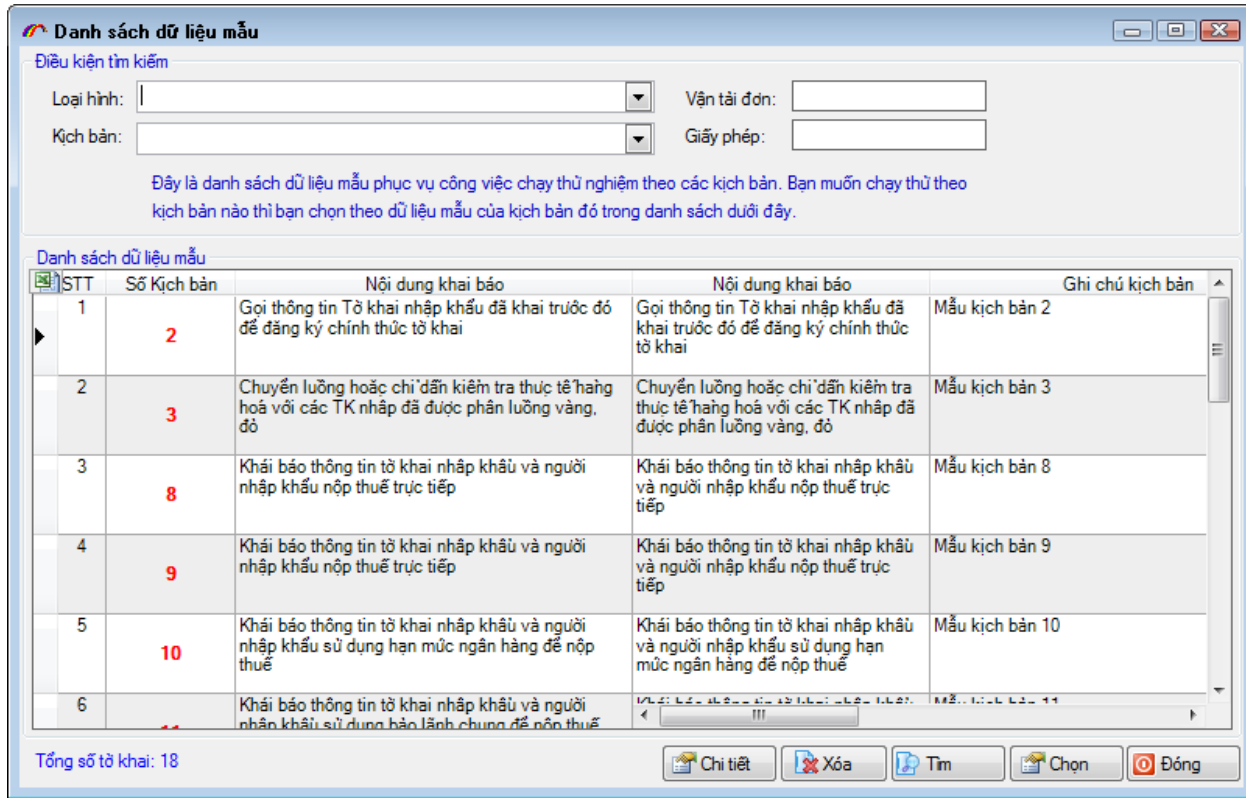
Danh sách dữ liệu mẫu

Điều kiện tìm kiếm

Loại hình:

Vận tải đơn:

Kịch bản:

Giấy phép:

Đây là danh sách dữ liệu mẫu phục vụ công việc chạy thử nghiệm theo các kịch bản. Bạn muốn chạy thử theo kịch bản nào thì bạn chọn theo dữ liệu mẫu của kịch bản đó trong danh sách dưới đây.

Danh sách dữ liệu mẫu

| STT | Số Kịch bản | Nội dung khai báo | Nội dung khai báo | Ghi chú kịch bản |
|---|---|---|---|---|
| 1 | 2 | Gọi thông tin Tờ khai nhập khẩu đã khai trước đó để đăng ký chính thức tờ khai | Gọi thông tin Tờ khai nhập khẩu đã khai trước đó để đăng ký chính thức tờ khai | Mẫu kịch bản 2 |
| 2 | 3 | Chuyển luồng hoặc chỉ dẫn kiểm tra thực tế hàng hoá với các TK nhập đã được phân luồng vàng, đỏ | Chuyển luồng hoặc chỉ dẫn kiểm tra thực tế hàng hoá với các TK nhập đã được phân luồng vàng, đỏ | Mẫu kịch bản 3 |
| 3 | 8 | Khái báo thông tin tờ khai nhập khẩu và người nhập khẩu nộp thuế trực tiếp | Khái báo thông tin tờ khai nhập khẩu và người nhập khẩu nộp thuế trực tiếp | Mẫu kịch bản 8 |
| 4 | 9 | Khái báo thông tin tờ khai nhập khẩu và người nhập khẩu nộp thuế trực tiếp | Khái báo thông tin tờ khai nhập khẩu và người nhập khẩu nộp thuế trực tiếp | Mẫu kịch bản 9 |
| 5 | 10 | Khái báo thông tin tờ khai nhập khẩu và người nhập khẩu sử dụng hạn mức ngân hàng để nộp thuế | Khái báo thông tin tờ khai nhập khẩu và người nhập khẩu sử dụng hạn mức ngân hàng để nộp thuế | Mẫu kịch bản 10 |
| 6 | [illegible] | Khái báo thông tin tờ khai nhập khẩu và người nhập khẩu sử dụng bảo lãnh chung để nộp thuế | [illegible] | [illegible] |

Tổng số tờ khai: 18

Chi tiết  Xóa  Tìm  Chọn  Đóng